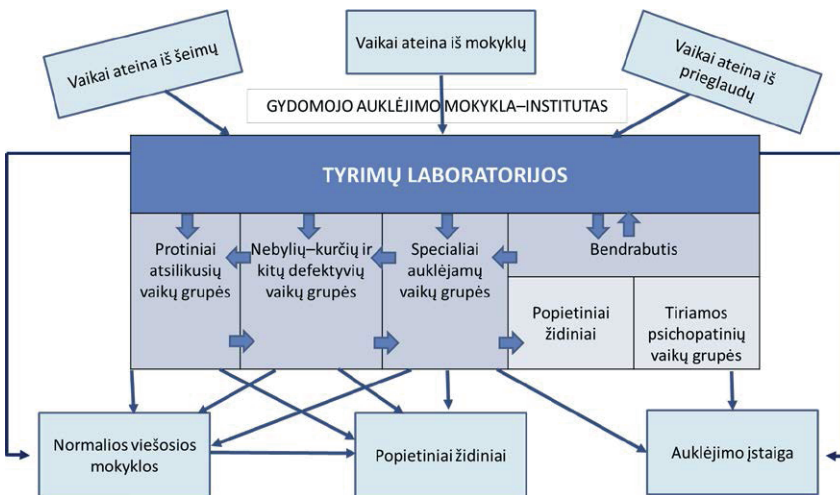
Vaikai ateina iš šeimų

Vaikai ateina iš mokyklų

Vaikai ateina iš prieglaudų

GYDOMOJO AUKLĖJIMO MOKYKLA–INSTITUTAS

TYRIMŲ LABORATORIJOS

Protiniai atsilikusių vaikų grupės

Nebylių–kurčių ir kitų defektyvių vaikų grupės

Specialiai auklėjamų vaikų grupės

Bendrabutis

Popietiniai židiniai

Tiriamos psichopatinių vaikų grupės

Normalios viešosios mokyklos

Popietiniai židiniai

Auklėjimo įstaiga